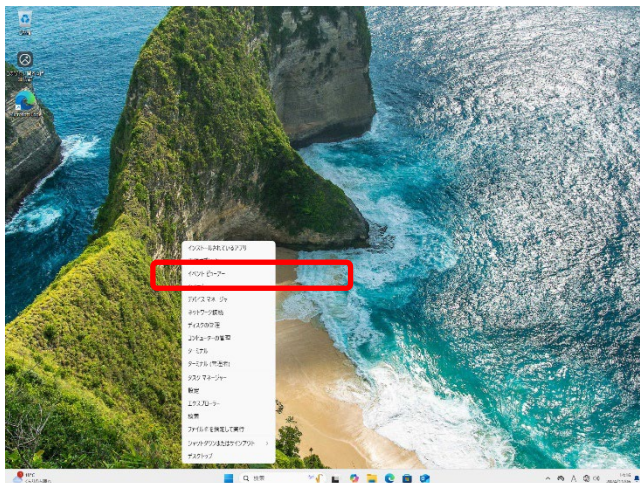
ごみ箱

インストールされているアプリ
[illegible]
イベント ビューアー
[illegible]
デバイス マネージャー
ネットワーク接続
ディスクの管理
コンピューターの管理
ターミナル
ターミナル (管理者)
タスク マネージャー
設定
エクスプローラー
検索
ファイル名を指定して実行
シャットダウンまたはサインアウト
デスクトップ

19°C
検索